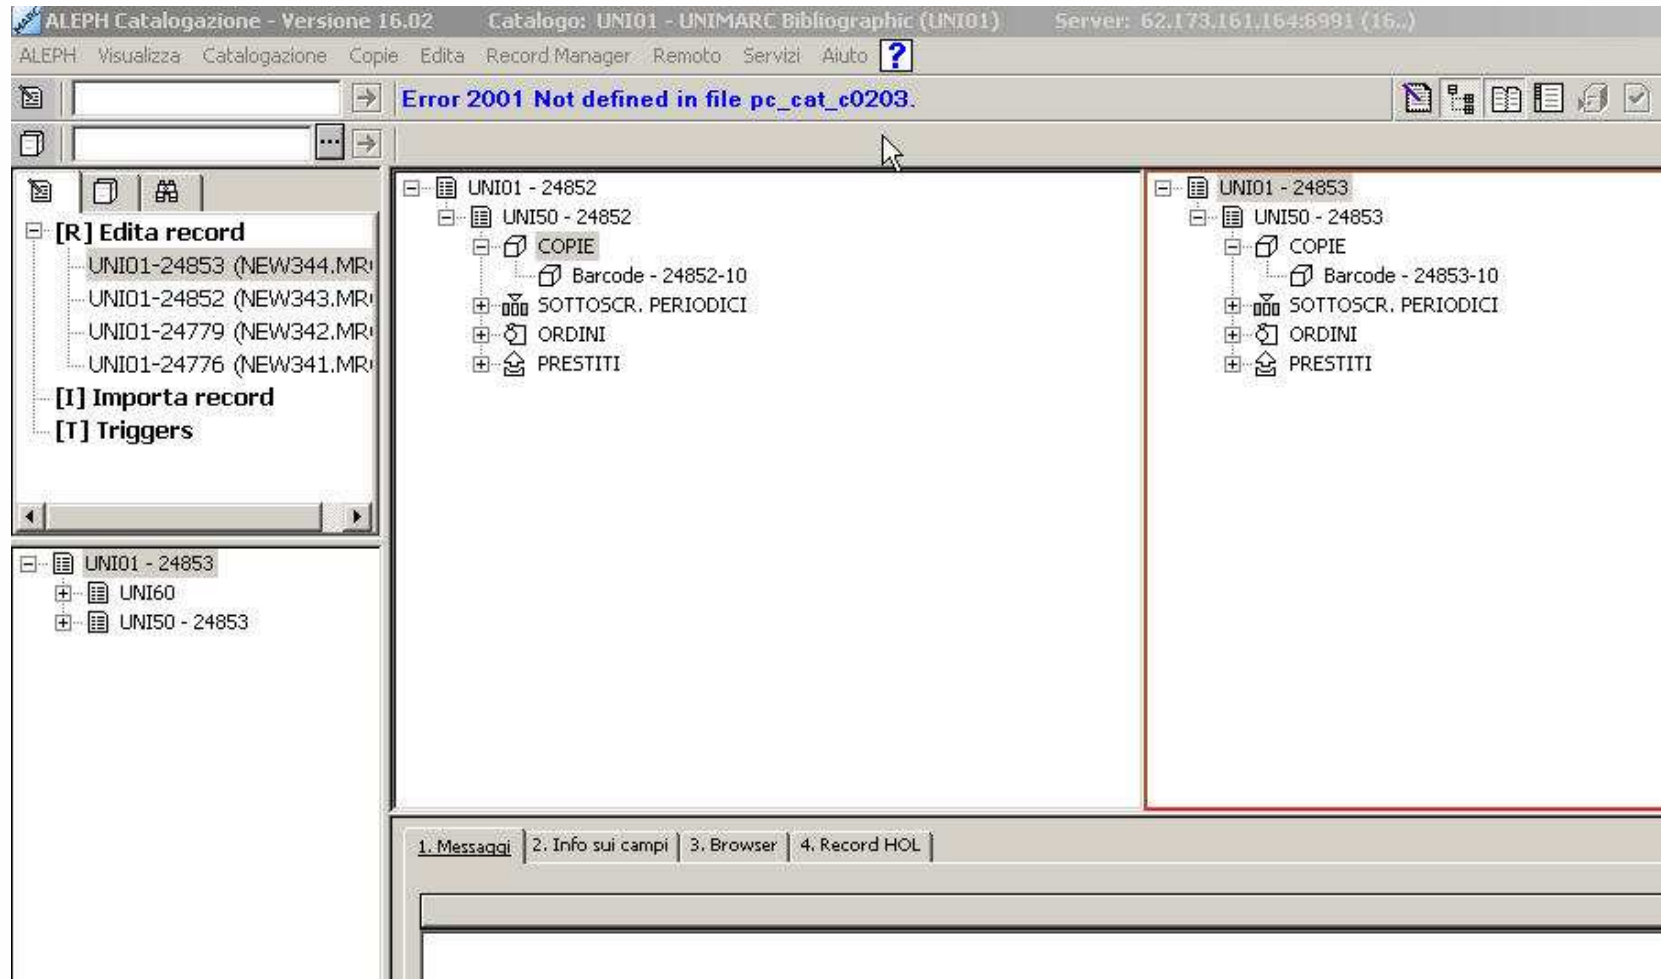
ALEPH Catalogazione - Versione 16.02 Catalogo: UNI01 - UNIMARC Bibliographic (UNI01) Server: 62.173.161.164:6991 (16..)

ALEPH Visualizza Catalogazione Copie Edita Record Manager Remoto Servizi Aiuto ?

Error 2001 Not defined in file pc_cat_c0203.

[R] Edita record
UNI01-24853 (NEW344.MR
UNI01-24852 (NEW343.MR
UNI01-24779 (NEW342.MR
UNI01-24776 (NEW341.MR
[I] Importa record
[T] Triggers

UNI01 - 24853
UNI60
UNI50 - 24853

UNI01 - 24852
UNI50 - 24852
COPIE
Barcode - 24852-10
SOTTOSCR. PERIODICI
ORDINI
PRESTITI

UNI01 - 24853
UNI50 - 24853
COPIE
Barcode - 24853-10
SOTTOSCR. PERIODICI
ORDINI
PRESTITI

1. Messaggi | 2. Info sui campi | 3. Browser | 4. Record HOL